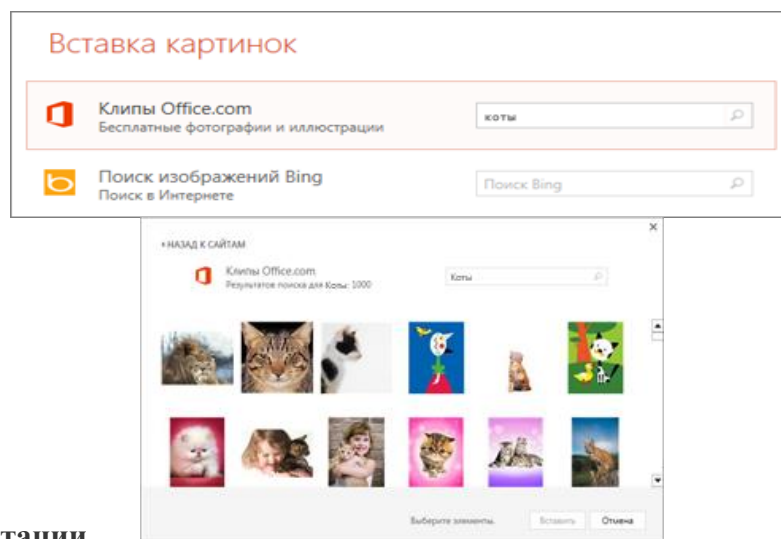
Вставка картинок

Клипы Office.com
Бесплатные фотографии и иллюстрации

коты

Поиск изображений Bing
Поиск в Интернете

Поиск Bing

« НАЗАД К САЙТАМ

Клипы Office.com
Результатов поиска для Коты: 1000

Коты

Выберите элементы.

Вставить

Отмена

тации